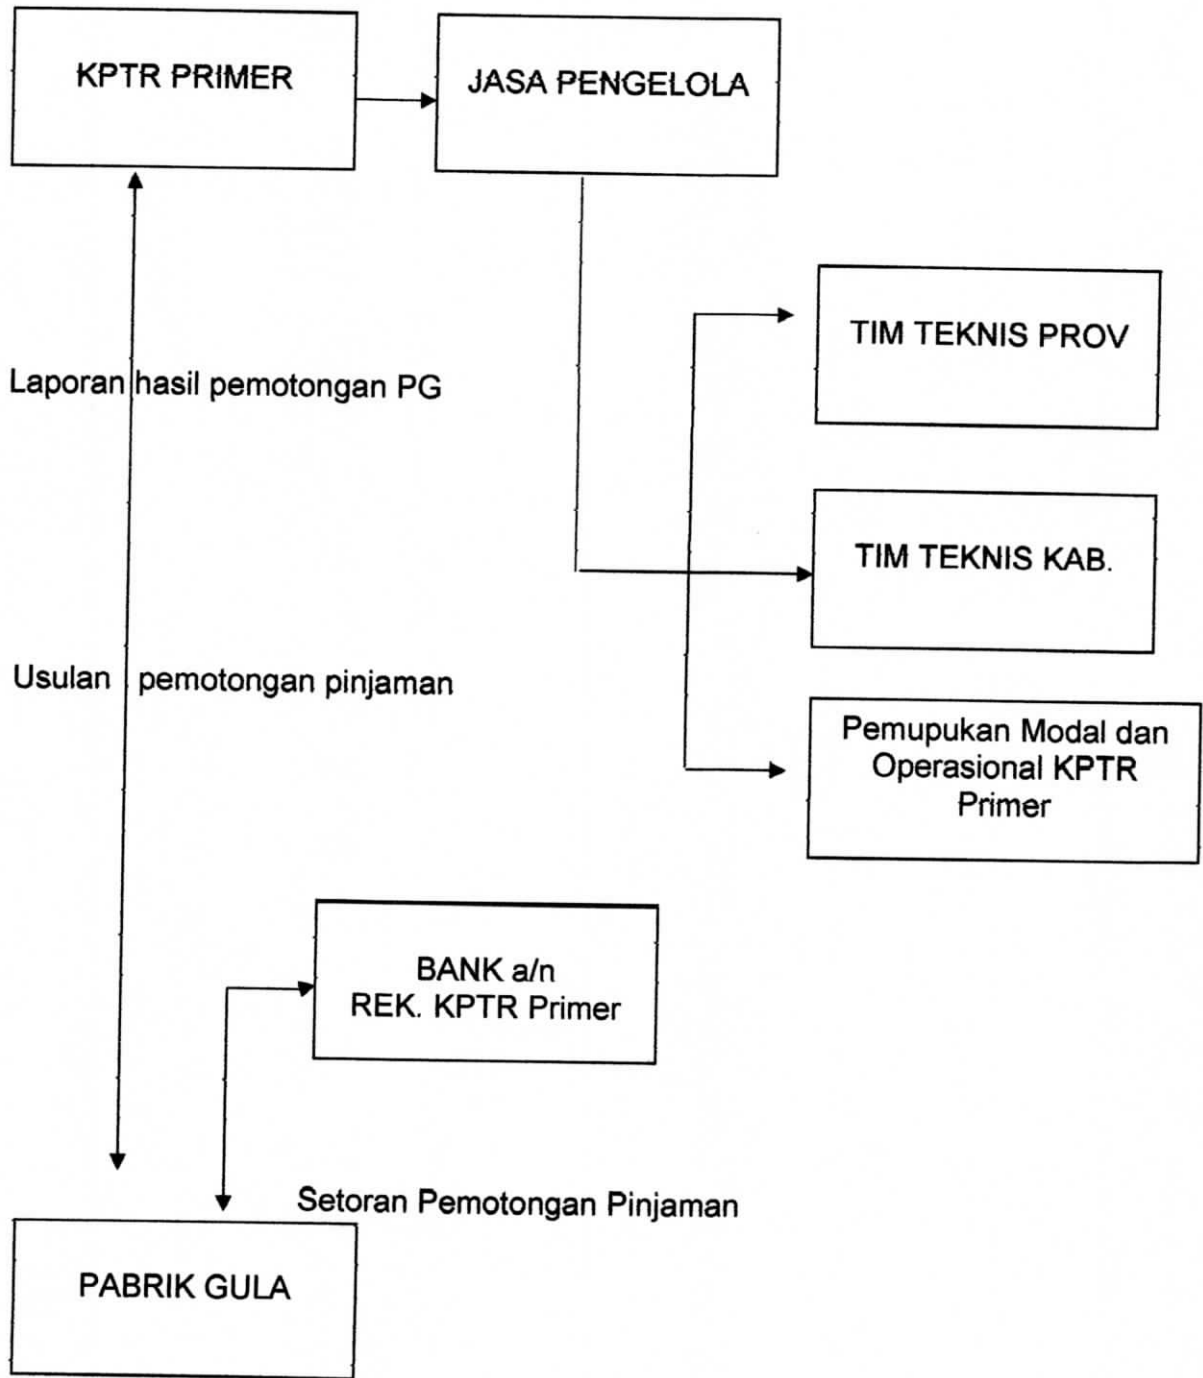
KPTR PRIMER

JASA PENGELOLA

TIM TEKNIS PROV

Laporan hasil pemotongan PG

TIM TEKNIS KAB.

Usulan pemotongan pinjaman

Pemupukan Modal dan Operasional KPTR Primer

BANK a/n
REK. KPTR Primer

Setoran Pemotongan Pinjaman

PABRIK GULA